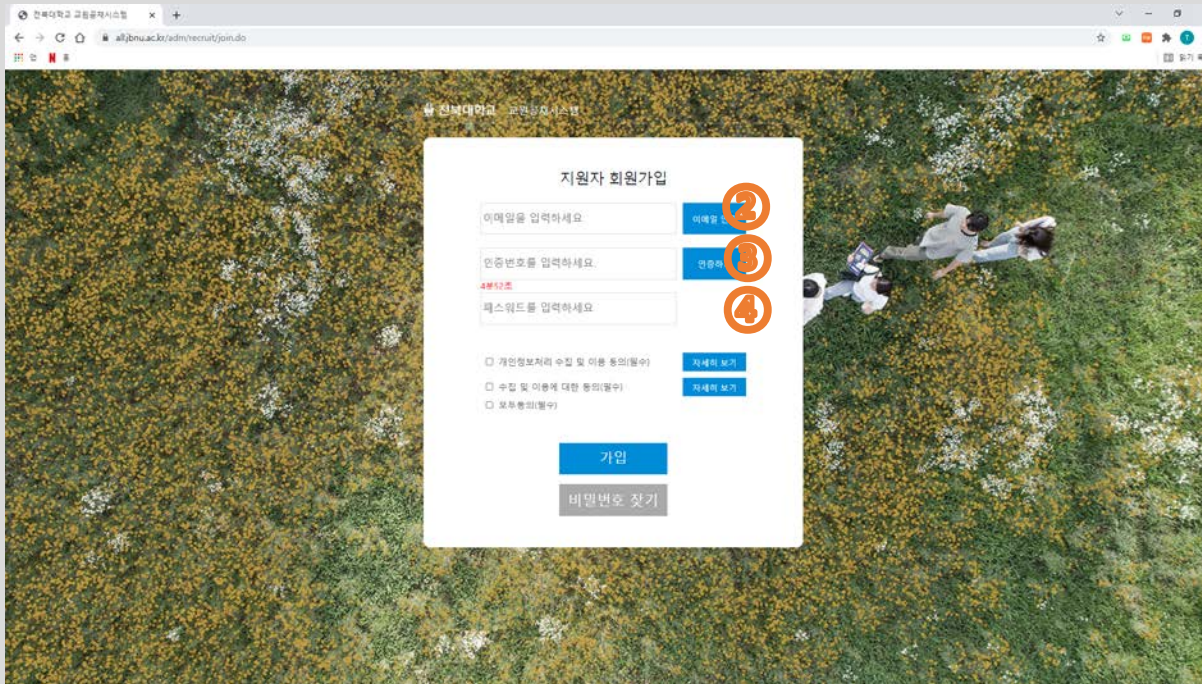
전북대학교 교원공채시스템 ×
+
all.jbnu.ac.kr/adm/recruit/join.do
읽기 목록

전북대학교 교원공채시스템

지원자 회원가입

이메일을 입력하세요
이메일 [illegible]
2
인증번호를 입력하세요
인증하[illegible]
3
4분52초
패스워드를 입력하세요
4

☐ 개인정보처리 수집 및 이용 동의(필수)
자세히 보기
☐ 수집 및 이용에 대한 동의(필수)
자세히 보기
☐ 모두동의(필수)

가입
비밀번호 찾기